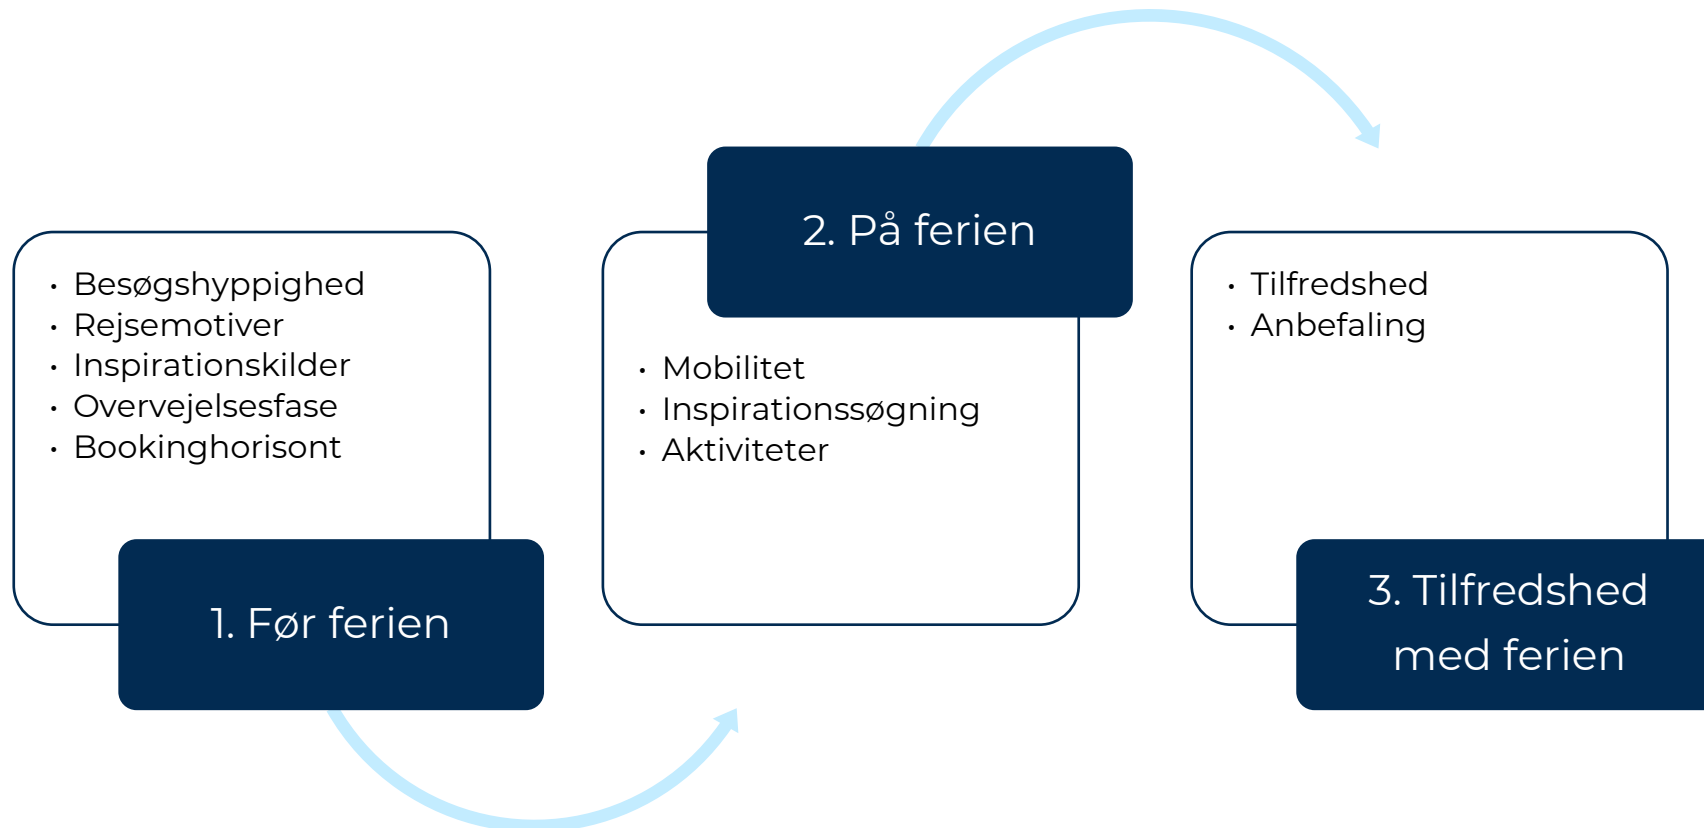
- Besøgshyppighed
- Rejsemotiver
- Inspirationskilder
- Overvejelsesfase
- Bookinghorisont

1. Før ferien

2. På ferien

- Mobilitet
- Inspirationssøgning
- Aktiviteter

- Tilfredshed
- Anbefaling

3. Tilfredshed med ferien